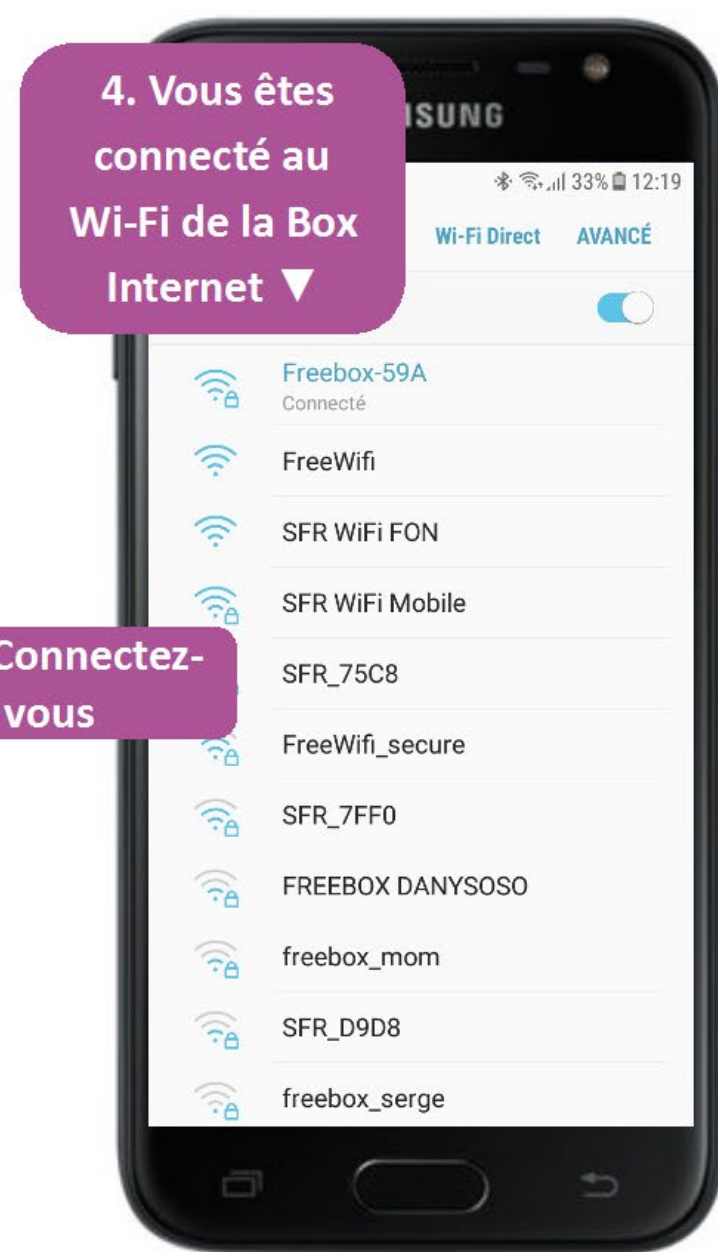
4. Vous êtes connecté au Wi-Fi de la Box Internet ▼

SUNG

33% 12:19

Wi-Fi Direct AVANCÉ

Freebox-59A
Connecté

FreeWifi

SFR WiFi FON

SFR WiFi Mobile

Connectez-vous

SFR_75C8

FreeWifi_secure

SFR_7FF0

FREEBOX DANYSOSO

freebox_mom

SFR_D9D8

freebox_serge